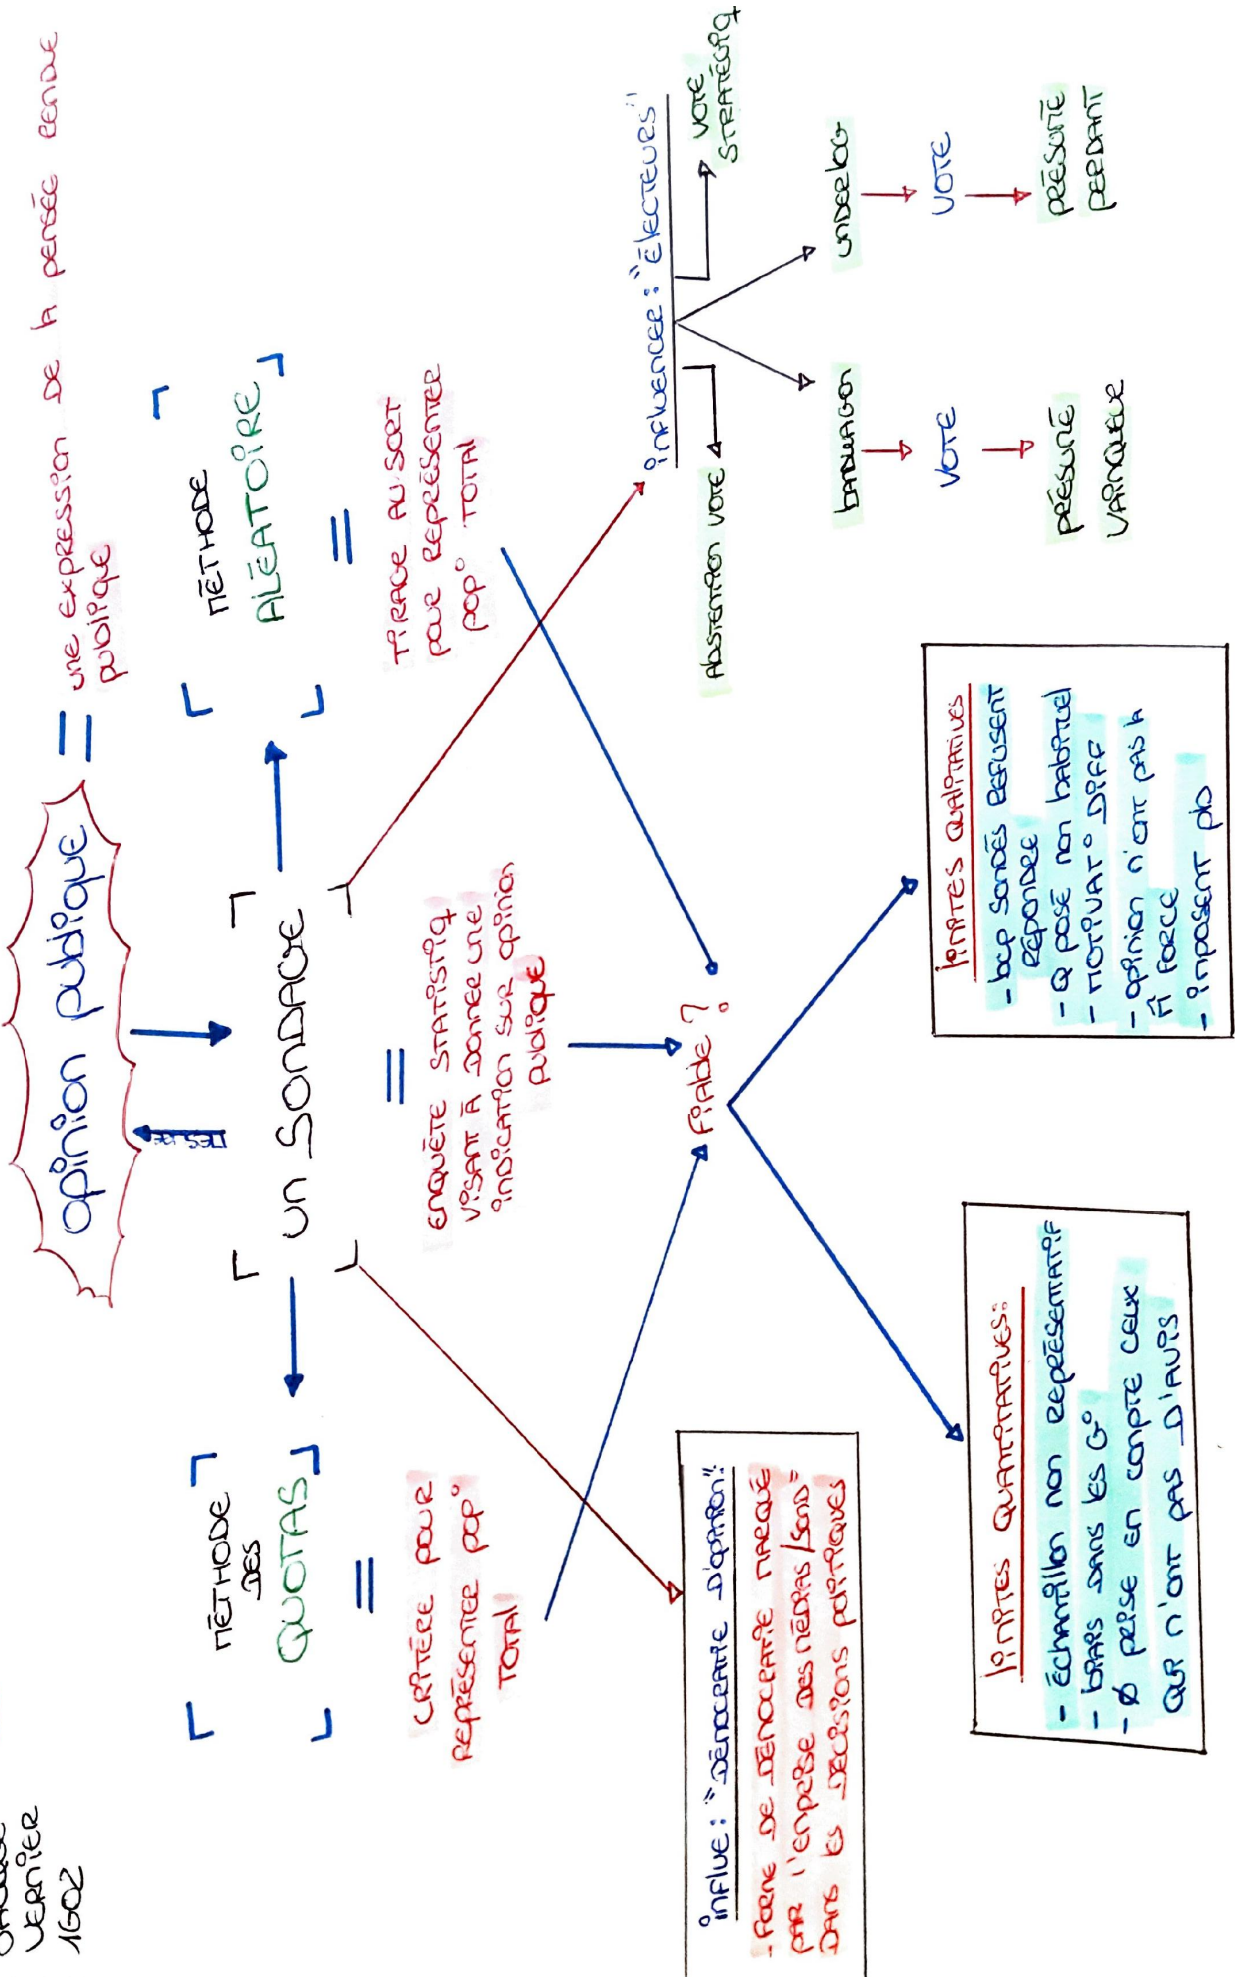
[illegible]
Vernier
1G02

Opinion publique = une expression de la pensée rendue publique

mesure

Un Sondage

Méthode des QUOTAS = critère pour représenter pop° total

Méthode ALÉATOIRE = tirage au sort pour représenter pop° total

= enquête statistiq visant à donner une indication sur opinion publique

Fiable ?

°influe : "démocratie d'opinion" :
- Forme de démocratie marqué par l'emprise des médias/sond° dans les décisions politiques

°influencer : "électeurs" :
Abstention vote
vote stratégiq
bandwagon → vote → présumé vainqueur
underdog → vote → présumé perdant

limites quantitatives :
- échantillon non représentatif
- biais dans les Q°
- ø prise en compte ceux qui n'ont pas d'avis

limites qualitatives
- bcp sondés refusent répondre
- Q posé non habituel
- motivat° diff
- opinion n'ont pas la même force
- imposent pb